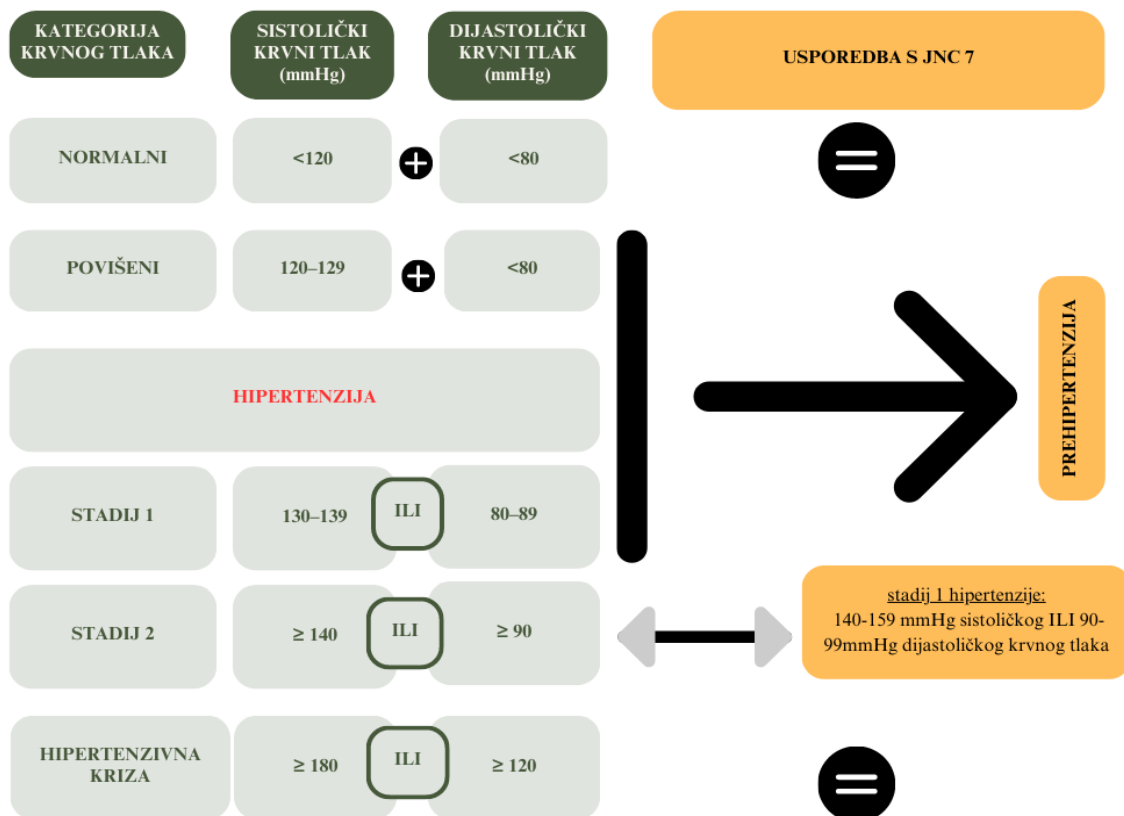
KATEGORIJA KRVNOG TLAKA

SISTOLIČKI KRVNI TLAK (mmHg)

DIJASTOLIČKI KRVNI TLAK (mmHg)

USPOREDBA S JNC 7

NORMALNI | <120 | <80

POVIŠENI | 120–129 | <80

PREHIPERTENZIJA

HIPERTENZIJA

STADIJ 1 | 130–139 | ILI | 80–89

STADIJ 2 | ≥ 140 | ILI | ≥ 90

stadij 1 hipertenzije:
140-159 mmHg sistoličkog ILI 90-99mmHg dijastoličkog krvnog tlaka

HIPERTENZIVNA KRIZA | ≥ 180 | ILI | ≥ 120